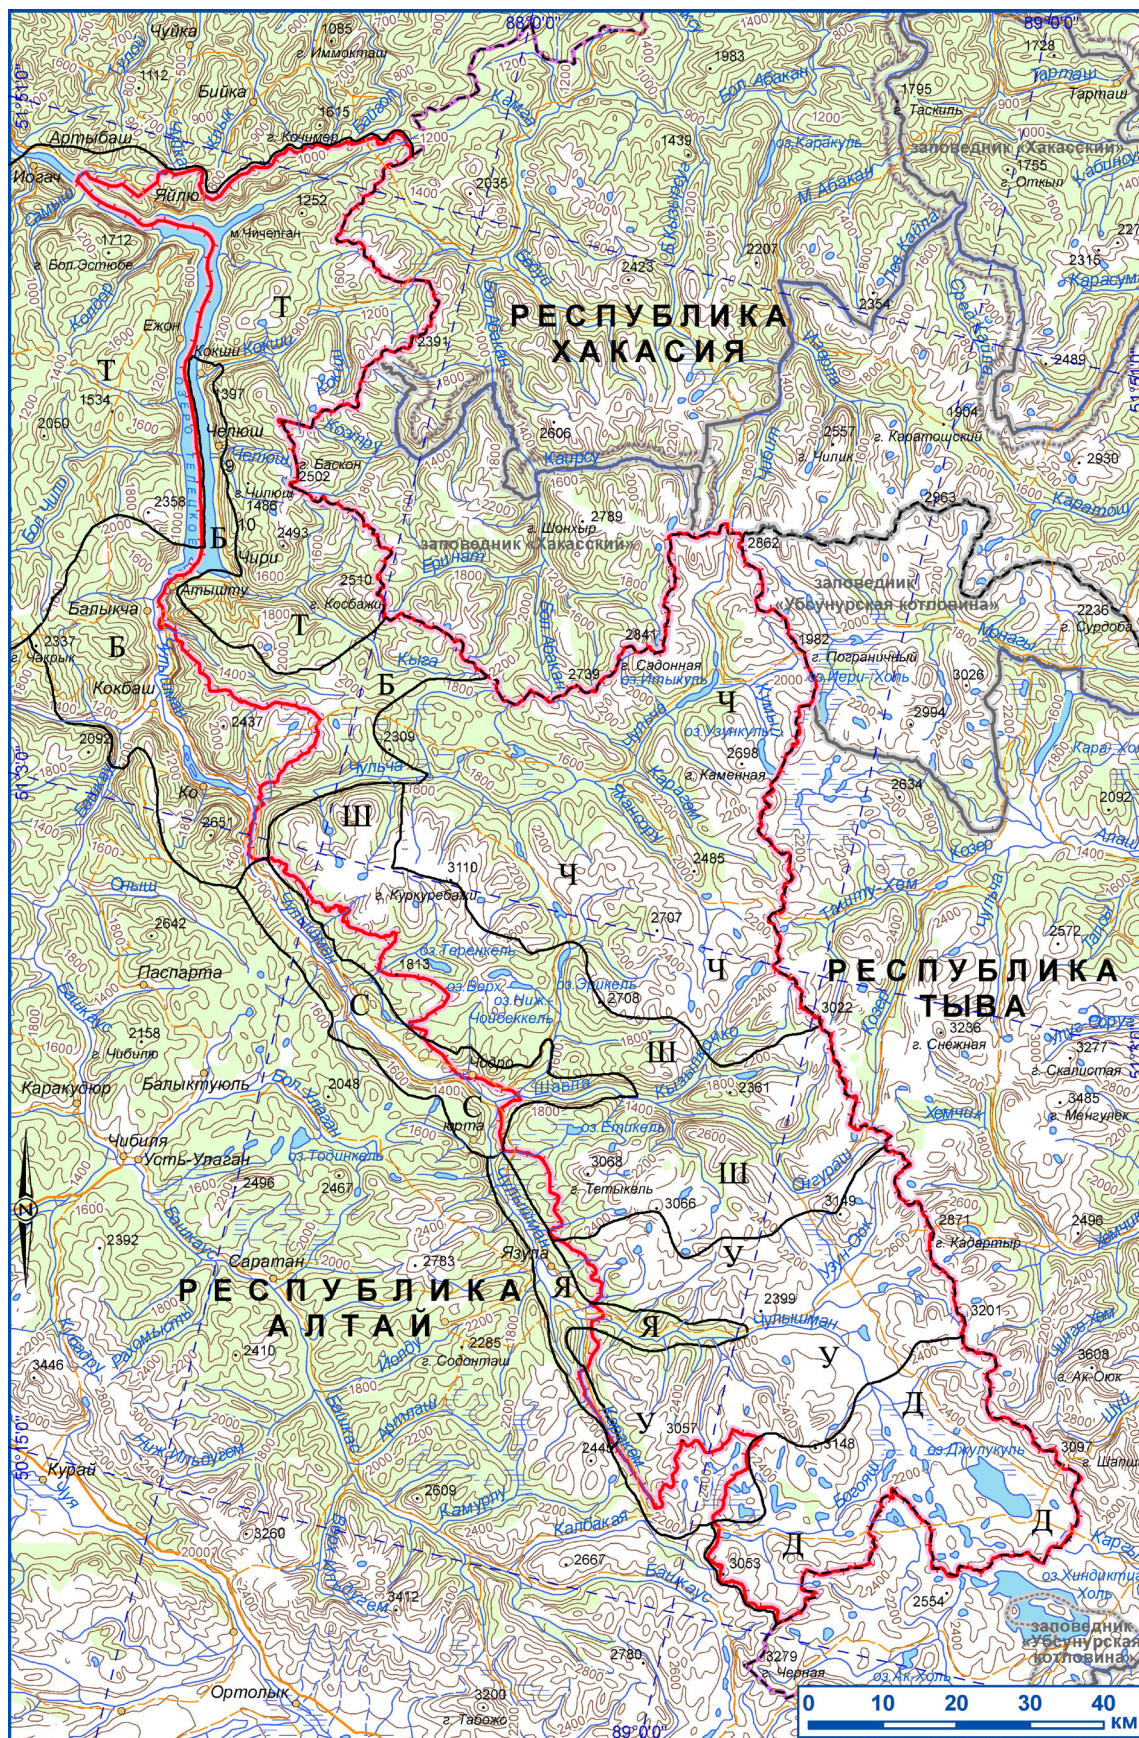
РЕСПУБЛИКА ХАКАСИЯ

РЕСПУБЛИКА ТЫВА

РЕСПУБЛИКА АЛТАЙ

88°0'0"
89°0'0"
51°10'
51°0'
50°50'
50°15'0"

Чуйка
1112
1085
г. Иммокташ
Байка
1615
г. Кочимей
Артыбаш
Иогач
Яйлю
1252
м. Чичелган
1712
г. Бол. Эстюбе
Т
Ежон
Кокши
Т
1534
2050
397
Челюш
Челюш
2502
г. Баскон
г. Чилюш
1498
2358
2493
Чири
Б
Атышту
Балыкча
2510
г. Косбажи
Т
2337
г. Чарык
Б
Кокбаш
2092
2437
Ко
2651
Кыга
Б
2309
Чульча
Ш
3110
г. Куркуребажи
Ч
1813
оз. Теренкель
оз. Верх.
оз. Ниж. Чойбеккель
оз. Эрикель
2708
С
2642
Паспарта
2158
г. Чибиля
Балыктуюль
2048
Бол. Улаган
Каракуюр
Чибиля
Усть-Улаган
2496
2467
оз. Тобинколь
Шавла
С
Кырта
2361
Ш
3068
г. Тетыкель
3066
оз. Етикель
Ш
Язула
Я
2783
Саратан
2392
2410
3446
2285
г. Содонташ
Я
Чулышман
У
2399
У
3057
2449
У
3148
Д
оз. Джулукуль
Д
3097
г. Шапш
Курай
Калбакая
3260
2609
Камырну
2667
3053
Д
2554
оз. Хиндиктиг Холь
заповедник «Убсунурская котловина»
3412
2780
3279
г. Черная
оз. Ак-Холь
Ортолык
3200
г. Табожок
Башкаус
Ч
2485
2707
Ч
Ш
3022
2698
г. Каменная
оз. Узункуль
2841
г. Садонная
оз. Итыкуль
2739
Бол. Абакан
1982
г. Пограничный
оз. Иери-Холь
2994
3026
2634
2862
2863
заповедник «Убсунурская котловина»
2236
г. Сурдоба
2092
Алаш
2572
3236
г. Снежная
3277
г. Скалистая
3485
г. Менгулек
Хемчик
2496
2871
г. Кадыртыр
3201
3609
г. Ак-Оюк
Холь
1983
1439
2035
2423
2207
2354
2391
заповедник «Хакасский»
2606
2789
г. Шонхыр
заповедник «Хакасский»
2557
г. Чилик
1904
г. Каратошский
2930
2489
2316
Карасум
1728
Тарташ
Тарташ
1795
г. Таскыл
1755
г. Откыл
2273
Бол. Абакан
Каракуль
М. Абакан
Карагош
Карасу
Мрнагы
Тымту-Хем
Козер
Чульча
Каргы
Омгулы
Узун-Оюк
Шыгаш-Хем
0 10 20 30 40 км
N